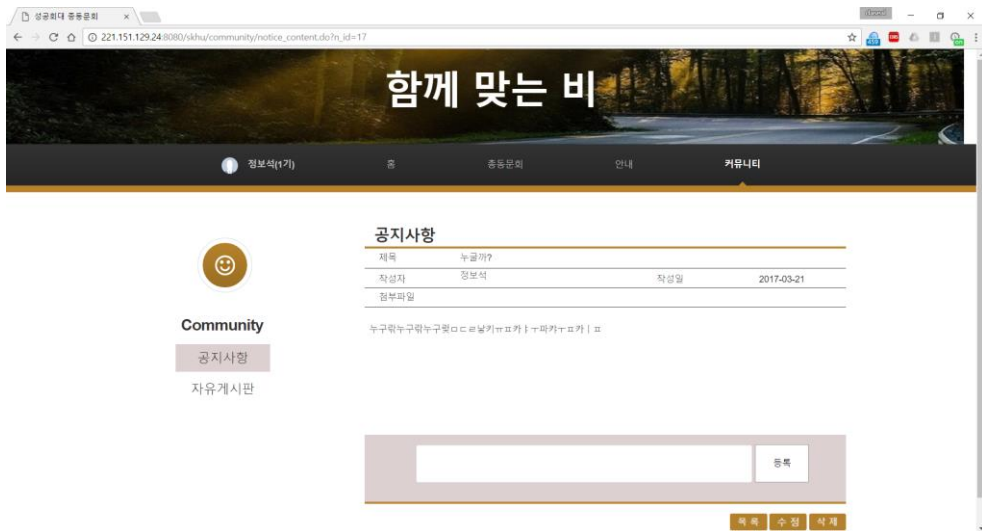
성공회대 총동문회

221.151.129.24:8080/skhu/community/notice_content.do?n_id=17

함께 맞는 비

정보석(1기)

홈

총동문회

안내

커뮤니티

공지사항

| 제목 | 누굴까? | | |
|---|---|---|---|
| 작성자 | 정보석 | 작성일 | 2017-03-21 |
| 첨부파일 | | | |

누구릭누구릭누구릭ㅁㄷㄹ낳키ㅠㅍ카ㅏㅜ파카ㅜㅍ카ㅣㅍ

Community

공지사항

자유게시판

등록

목록

수정

삭제